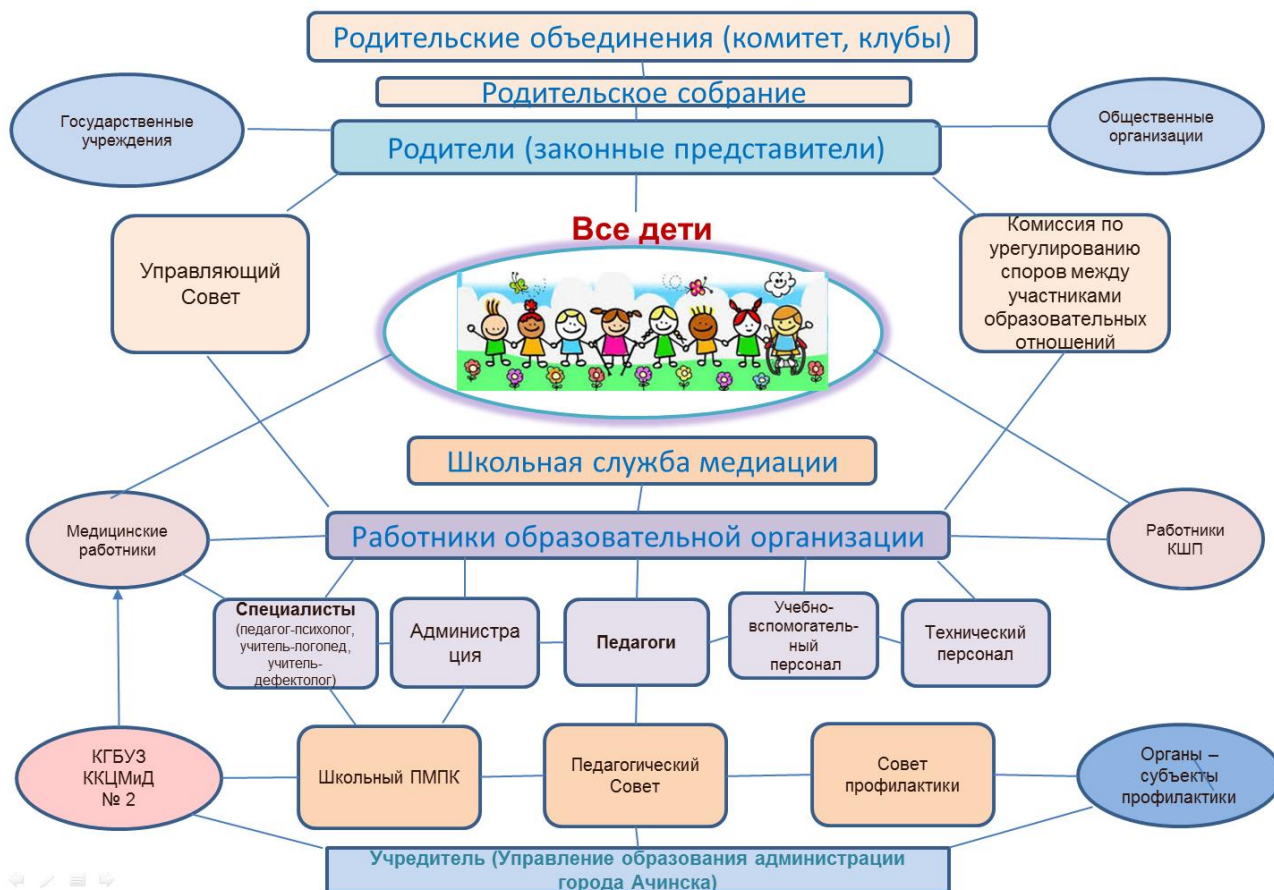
Родительские объединения (комитет, клубы)

Родительское собрание

Государственные учреждения

Родители (законные представители)

Общественные организации

Все дети

Управляющий Совет

Комиссия по урегулированию споров между участниками образовательных отношений

Школьная служба медиации

Медицинские работники

Работники образовательной организации

Работники КШП

Специалисты (педагог-психолог, учитель-логопед, учитель-дефектолог)

Администра ция

Педагоги

Учебно-вспомогательный персонал

Технический персонал

КГБУЗ ККЦМиД № 2

Школьный ПМПК

Педагогический Совет

Совет профилактики

Органы – субъекты профилактики

Учредитель (Управление образования администрации города Ачинска)